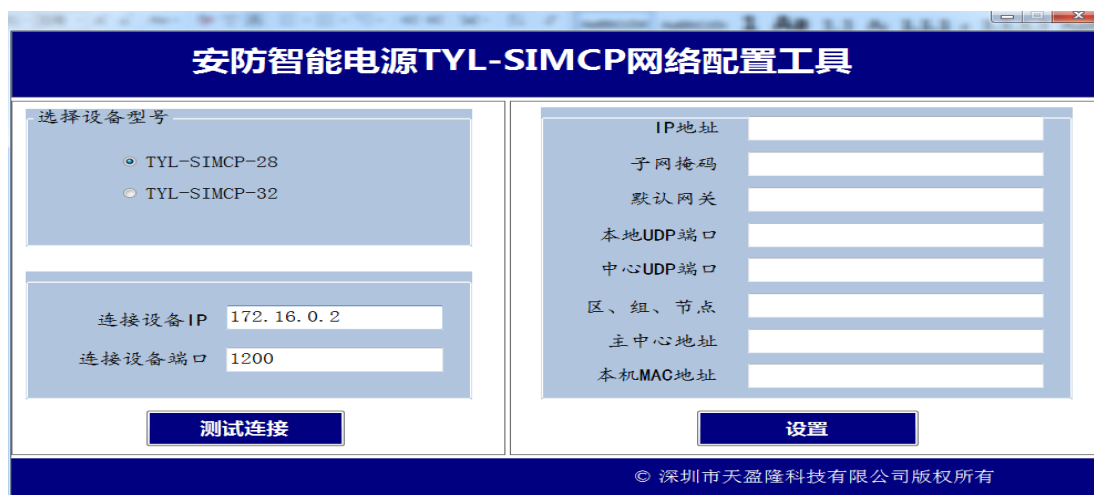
安防智能电源TYL-SIMCP网络配置工具

选择设备型号

TYL-SIMCP-28

TYL-SIMCP-32

连接设备IP 172.16.0.2

连接设备端口 1200

测试连接

IP地址

子网掩码

默认网关

本地UDP端口

中心UDP端口

区、组、节点

主中心地址

本机MAC地址

设置

© 深圳市天盈隆科技有限公司版权所有